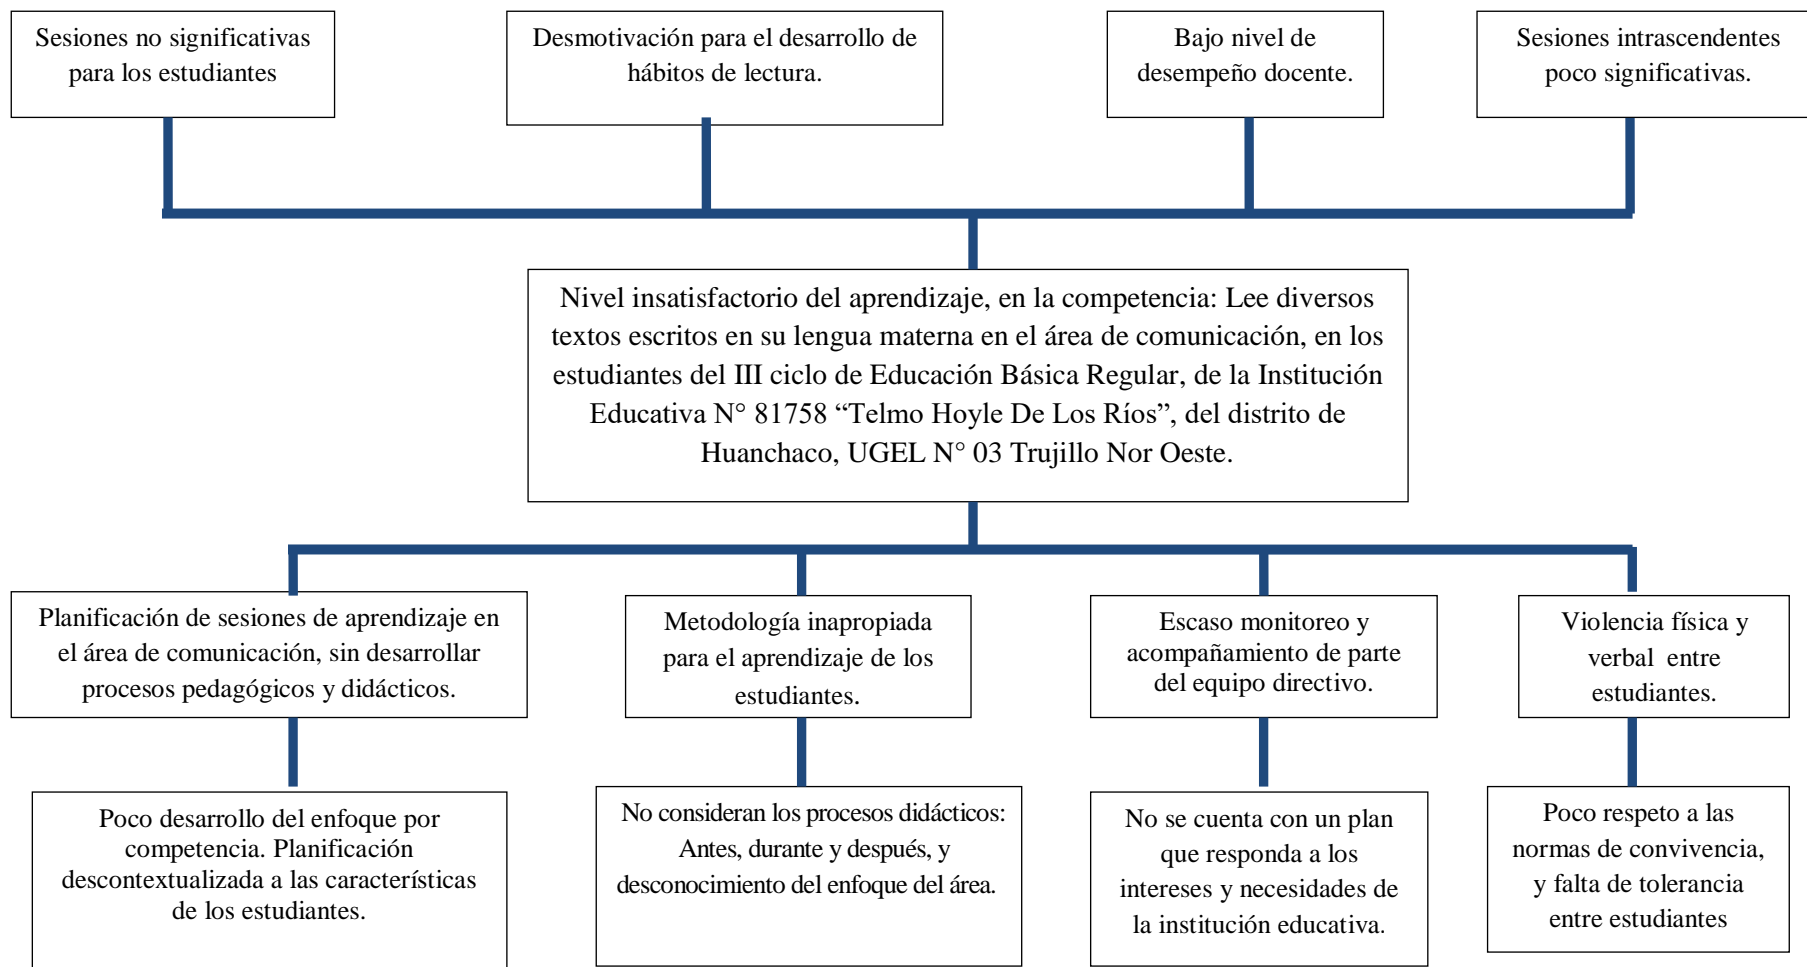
Sesiones no significativas para los estudiantes

Desmotivación para el desarrollo de hábitos de lectura.

Bajo nivel de desempeño docente.

Sesiones intrascendentes poco significativas.

Nivel insatisfactorio del aprendizaje, en la competencia: Lee diversos textos escritos en su lengua materna en el área de comunicación, en los estudiantes del III ciclo de Educación Básica Regular, de la Institución Educativa N° 81758 “Telmo Hoyle De Los Ríos”, del distrito de Huanchaco, UGEL N° 03 Trujillo Nor Oeste.

Planificación de sesiones de aprendizaje en el área de comunicación, sin desarrollar procesos pedagógicos y didácticos.

Metodología inapropiada para el aprendizaje de los estudiantes.

Escaso monitoreo y acompañamiento de parte del equipo directivo.

Violencia física y verbal entre estudiantes.

Poco desarrollo del enfoque por competencia. Planificación descontextualizada a las características de los estudiantes.

No consideran los procesos didácticos: Antes, durante y después, y desconocimiento del enfoque del área.

No se cuenta con un plan que responda a los intereses y necesidades de la institución educativa.

Poco respeto a las normas de convivencia, y falta de tolerancia entre estudiantes